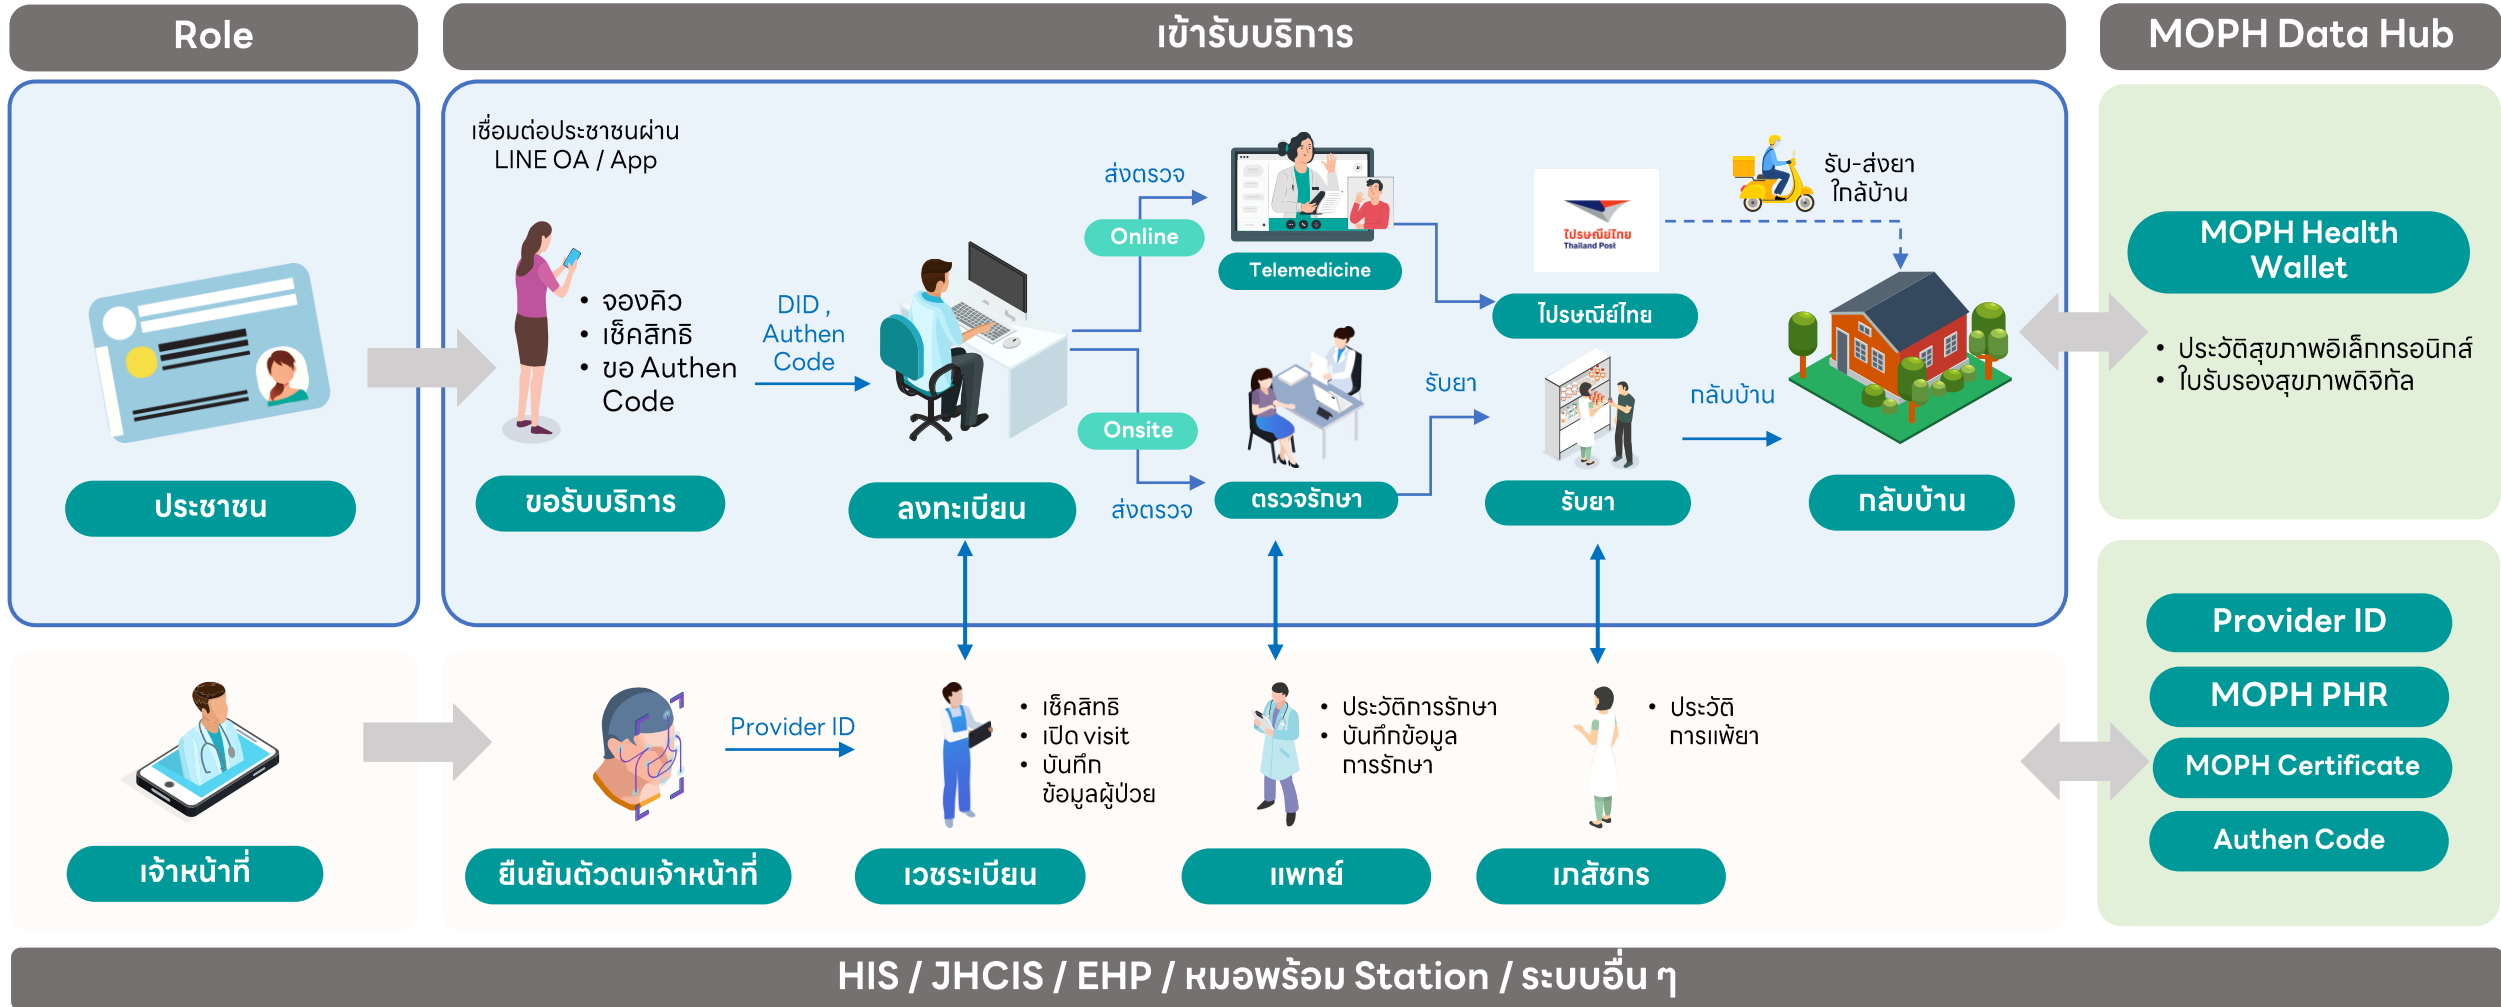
Role

เข้ารับบริการ

MOPH Data Hub

เชื่อมต่อประชาชนผ่าน LINE OA / App

• จองคิว
• เช็คสิทธิ
• ขอ Authen Code

DID , Authen Code

ส่งตรวจ

Online

Telemedicine

Onsite

ส่งตรวจ

ไปรษณีย์ไทย Thailand Post

รับ-ส่งยา ใกล้บ้าน

ไปรษณีย์ไทย

รับยา

กลับบ้าน

ประชาชน

ขอรับบริการ

ลงทะเบียน

ตรวจรักษา

รับยา

กลับบ้าน

MOPH Health Wallet

• ประวัติสุขภาพอิเล็กทรอนิกส์
• ใบรับรองสุขภาพดิจิทัล

Provider ID

• เช็คสิทธิ
• เปิด visit
• บันทึก ข้อมูลผู้ป่วย

• ประวัติการรักษา
• บันทึกข้อมูล การรักษา

• ประวัติ การแพ้ยา

เจ้าหน้าที่

ยืนยันตัวตนเจ้าหน้าที่

เวชระเบียน

แพทย์

เภสัชกร

Provider ID

MOPH PHR

MOPH Certificate

Authen Code

HIS / JHCIS / EHP / หมอพร้อม Station / ระบบอื่น ๆ